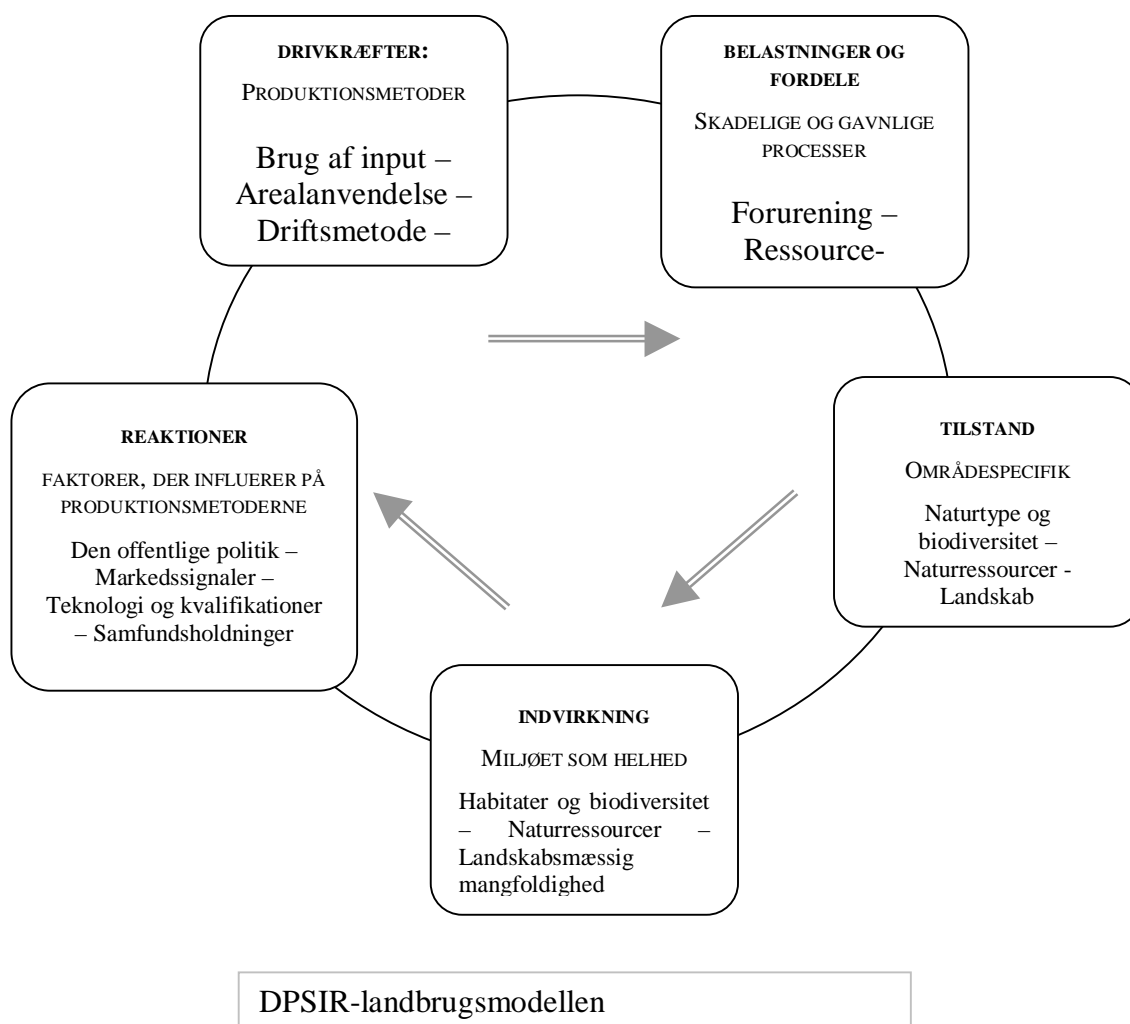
DRIVKRÆFTER:

PRODUKTIONSMETODER

Brug af input – Arealanvendelse – Driftsmetode –

BELASTNINGER OG FORDELE

SKADELIGE OG GAVNLIGE PROCESSER

Forurening – Ressource-

TILSTAND

OMRÅDESPECIFIK

Naturtype og biodiversitet – Naturressourcer - Landskab

INDVIRKNING

MILJØET SOM HELHED

Habitater og biodiversitet – Naturressourcer – Landskabsmæssig mangfoldighed

REAKTIONER

FAKTORER, DER INFLUERER PÅ PRODUKTIONSMETODERNE

Den offentlige politik – Markedssignaler – Teknologi og kvalifikationer – Samfundsholdninger

DPSIR-landbrugsmodellen